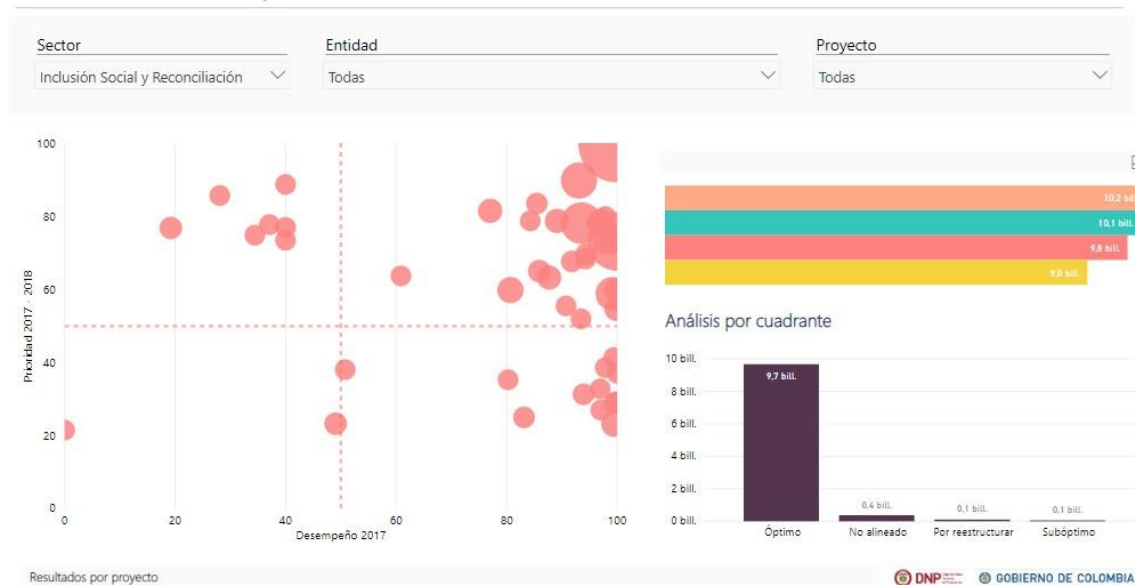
Sector
Inclusión Social y Reconciliación

Entidad
Todas

Proyecto
Todas

100
80
60
40
20
0
Prioridad 2017 - 2018
0
20
40
60
80
100
Desempeño 2017

10,2 bill.
10,1 bill.
9,8 bill.
9,0 bill.

Análisis por cuadrante

10 bill.
8 bill.
6 bill.
4 bill.
2 bill.
0 bill.
9,7 bill.
0,4 bill.
0,1 bill.
0,1 bill.
Óptimo
No alineado
Por reestructurar
Subóptimo

Resultados por proyecto

DNP
GOBIERNO DE COLOMBIA